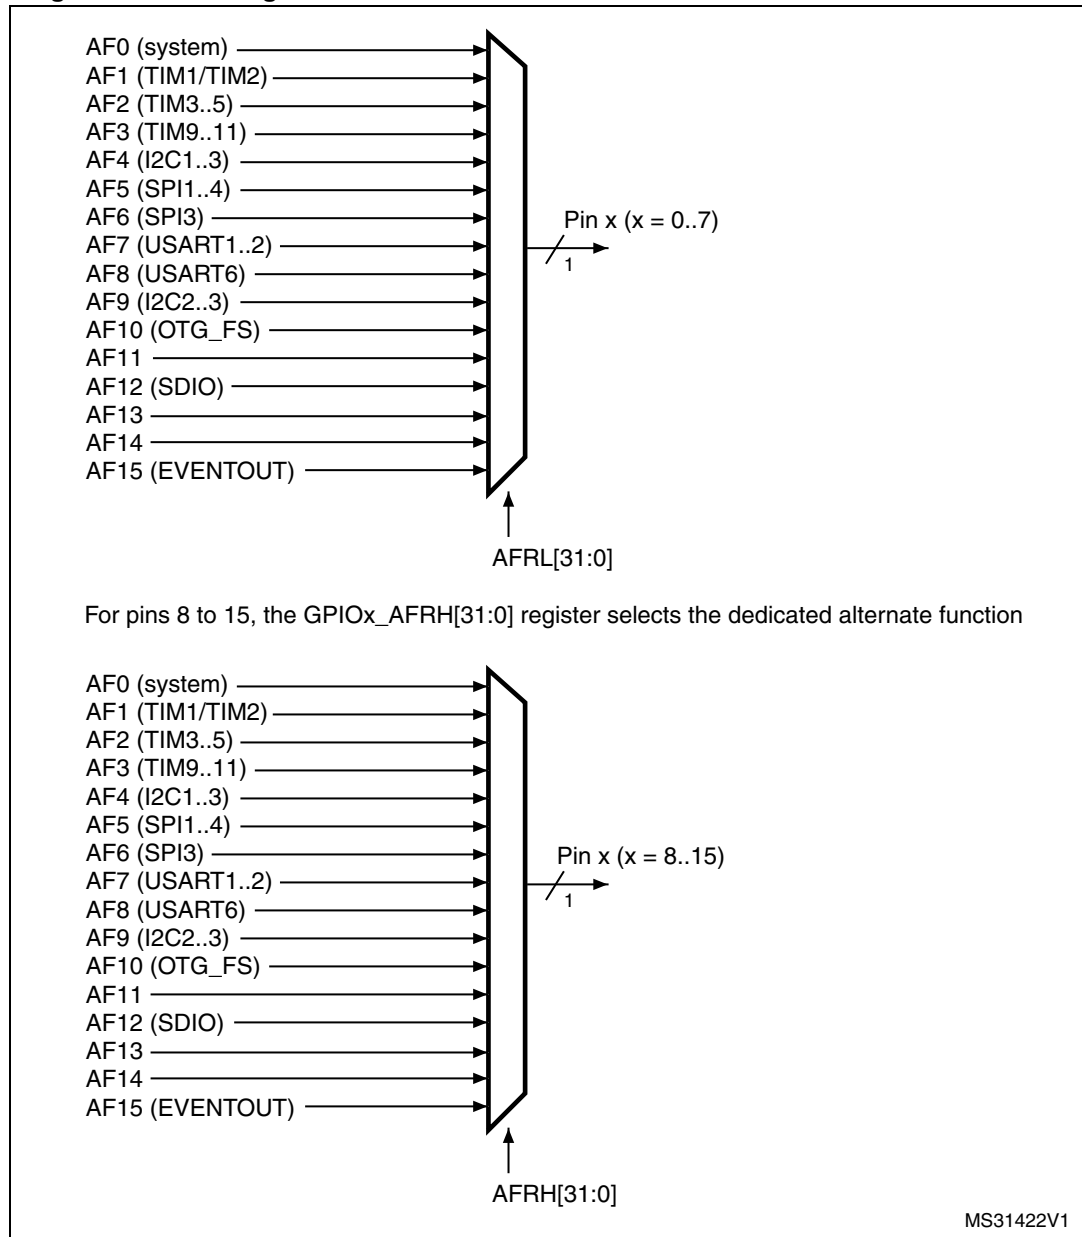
AF0 (system)
AF1 (TIM1/TIM2)
AF2 (TIM3..5)
AF3 (TIM9..11)
AF4 (I2C1..3)
AF5 (SPI1..4)
AF6 (SPI3)
AF7 (USART1..2)
AF8 (USART6)
AF9 (I2C2..3)
AF10 (OTG_FS)
AF11
AF12 (SDIO)
AF13
AF14
AF15 (EVENTOUT)

Pin x (x = 0..7)
1

AFRL[31:0]

For pins 8 to 15, the GPIOx_AFRH[31:0] register selects the dedicated alternate function

AF0 (system)
AF1 (TIM1/TIM2)
AF2 (TIM3..5)
AF3 (TIM9..11)
AF4 (I2C1..3)
AF5 (SPI1..4)
AF6 (SPI3)
AF7 (USART1..2)
AF8 (USART6)
AF9 (I2C2..3)
AF10 (OTG_FS)
AF11
AF12 (SDIO)
AF13
AF14
AF15 (EVENTOUT)

Pin x (x = 8..15)
1

AFRH[31:0]

MS31422V1